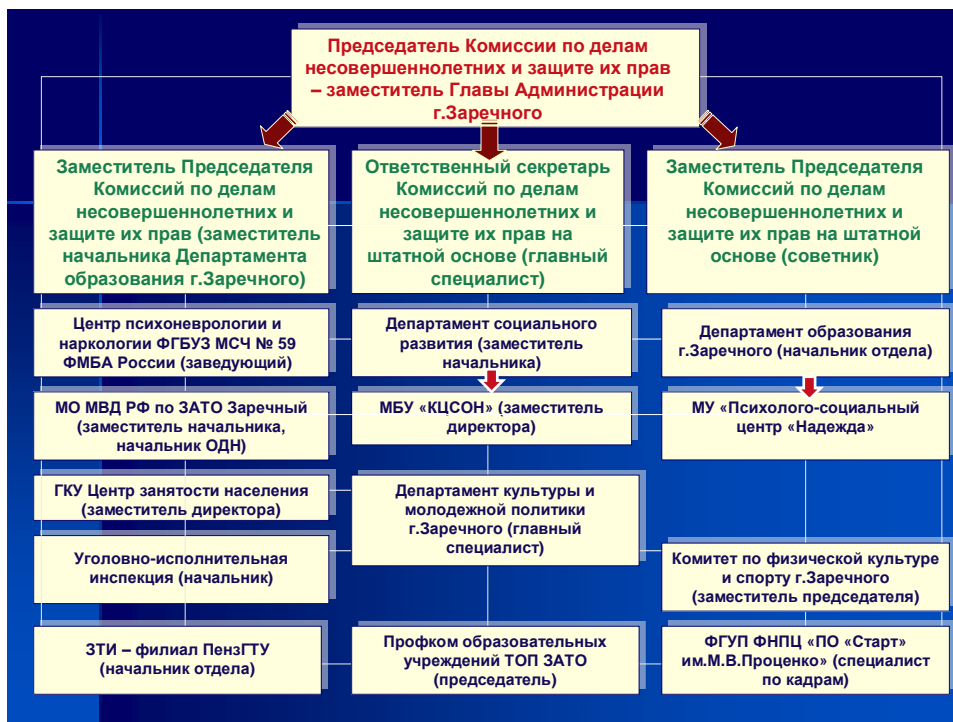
Председатель Комиссии по делам несовершеннолетних и защите их прав – заместитель Главы Администрации г.Заречного

Заместитель Председателя Комиссий по делам несовершеннолетних и защите их прав (заместитель начальника Департамента образования г.Заречного)

Ответственный секретарь Комиссий по делам несовершеннолетних и защите их прав на штатной основе (главный специалист)

Заместитель Председателя Комиссий по делам несовершеннолетних и защите их прав на штатной основе (советник)

Центр психоневрологии и наркологии ФГБУЗ МСЧ № 59 ФМБА России (заведующий)

Департамент социального развития (заместитель начальника)

Департамент образования г.Заречного (начальник отдела)

МО МВД РФ по ЗАТО Заречный (заместитель начальника, начальник ОДН)

МБУ «КЦСОН» (заместитель директора)

МУ «Психолого-социальный центр «Надежда»

ГКУ Центр занятости населения (заместитель директора)

Департамент культуры и молодежной политики г.Заречного (главный специалист)

Уголовно-исполнительная инспекция (начальник)

Комитет по физической культуре и спорту г.Заречного (заместитель председателя)

ЗТИ – филиал ПензГТУ (начальник отдела)

Профком образовательных учреждений ТОП ЗАТО (председатель)

ФГУП ФНПЦ «ПО «Старт» им.М.В.Проценко» (специалист по кадрам)